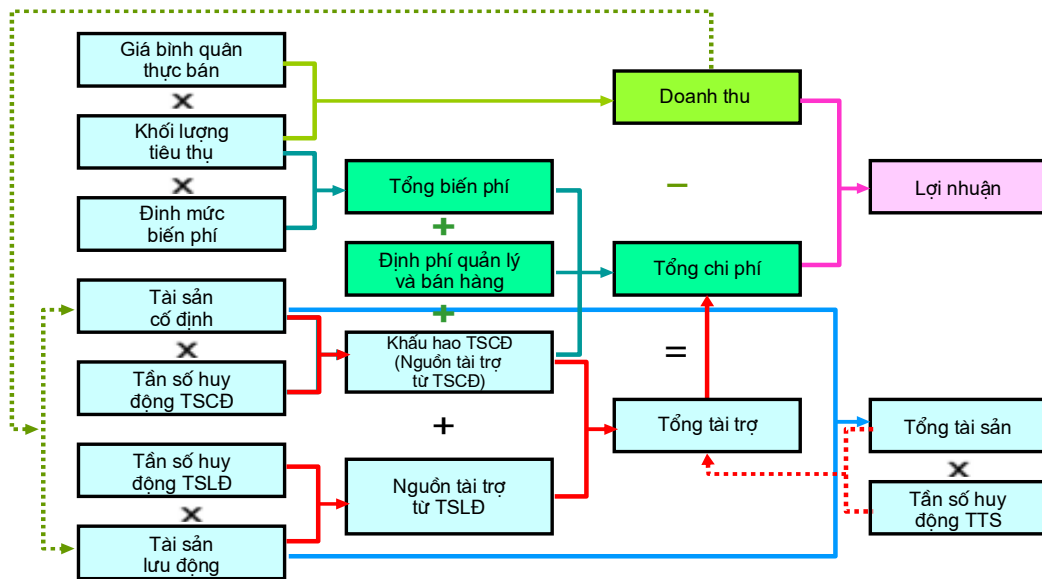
Giá bình quân thực bán

×

Khối lượng tiêu thụ

×

Định mức biến phí

Tài sản cố định

×

Tần số huy động TSCĐ

Tần số huy động TSLĐ

×

Tài sản lưu động

Tổng biến phí

+

Định phí quản lý và bán hàng

+

Khấu hao TSCĐ (Nguồn tài trợ từ TSCĐ)

+

Nguồn tài trợ từ TSLĐ

Doanh thu

–

Tổng chi phí

=

Tổng tài trợ

Lợi nhuận

Tổng tài sản

×

Tần số huy động TTS